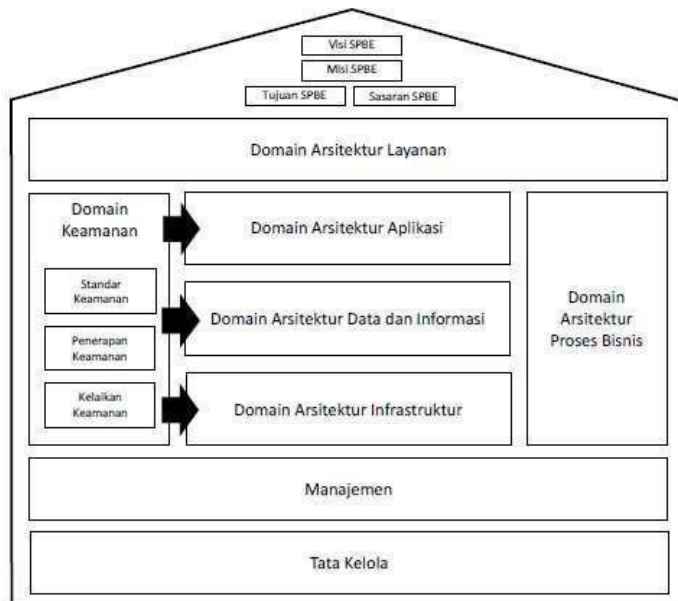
Visi SPBE

Misi SPBE

Tujuan SPBE

Sasaran SPBE

Domain Arsitektur Layanan

Domain Keamanan

Standar Keamanan

Penerapan Keamanan

Kelaikan Keamanan

Domain Arsitektur Aplikasi

Domain Arsitektur Data dan Informasi

Domain Arsitektur Infrastruktur

Domain Arsitektur Proses Bisnis

Manajemen

Tata Kelola